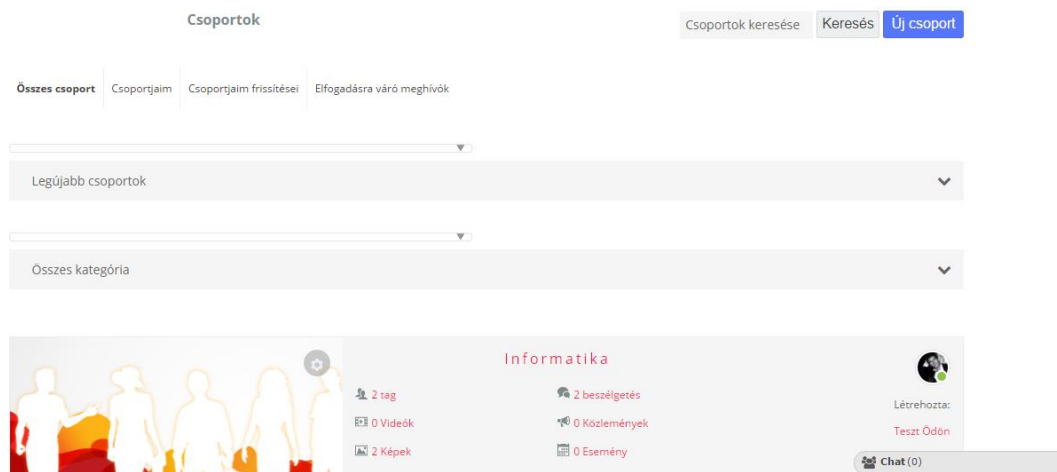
Csoportok

Csoportok keresése Keresés Új csoport

Összes csoport | Csoportjaim | Csoportjaim frissítései | Elfogadásra váró meghívók

Legújabb csoportok

Összes kategória

Informatika

2 tag
2 beszélgetés
0 Videók
0 Közlemények
2 Képek
0 Esemény

Létrehozta:
Teszt Ödön

Chat (0)